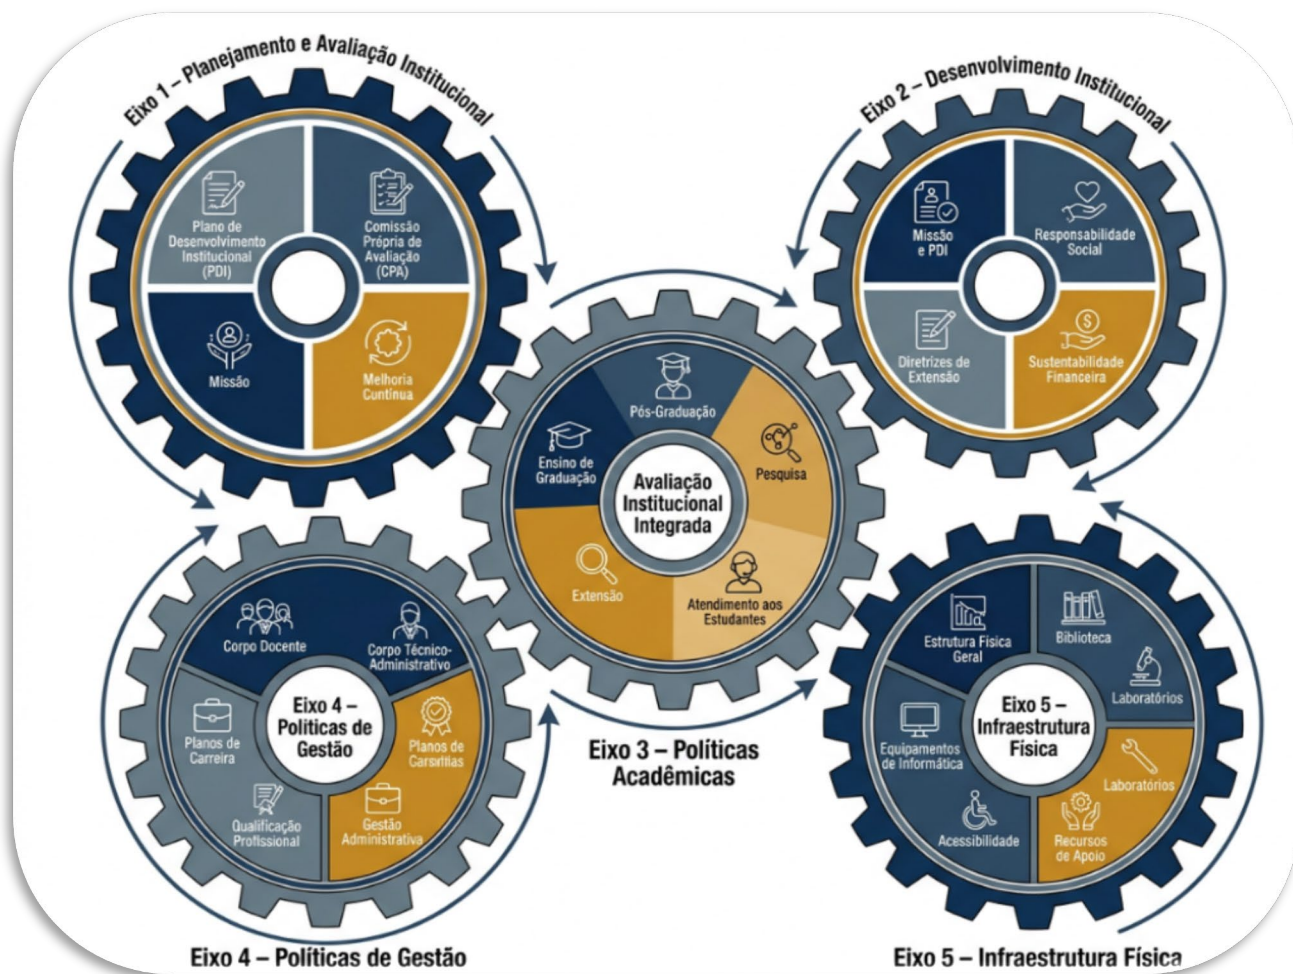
Eixo 1 – Planejamento e Avaliação Institucional

Plano de Desenvolvimento Institucional (PDI)

Comissão Própria de Avaliação (CPA)

Missão

Melhoria Contínua

Eixo 2 – Desenvolvimento Institucional

Missão e PDI

Responsabilidade Social

Diretrizes de Extensão

Sustentabilidade Financeira

Pós-Graduação

Ensino de Graduação

Avaliação Institucional Integrada

Pesquisa

Extensão

Atendimento aos Estudantes

Eixo 3 – Políticas Acadêmicas

Corpo Docente

Corpo Técnico-Administrativo

Planos de Carreira

Eixo 4 – Políticas de Gestão

Planos de Carsxitias

Qualificação Profissional

Gestão Administrativa

Eixo 4 – Políticas de Gestão

Estrutura Física Geral

Biblioteca

Laboratórios

Equipamentos de Informática

Eixo 5 – Infraestrutura Física

Laboratórios

Acessibilidade

Recursos de Apoio

Eixo 5 – Infraestrutura Física